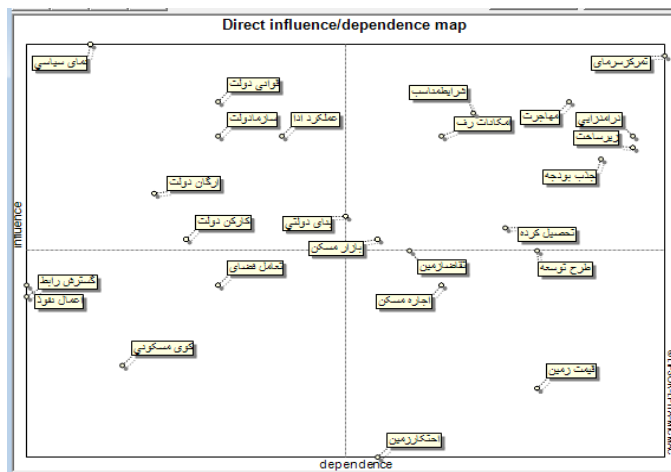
Direct influence/dependence map

influence

dependence

نمای سیاسی
قوانین دولت
سازمادولت
عملکرد ادا
ارگان دولت
کارکن دولت
بنای دولتی
بازار مسکن
تعامل فضای
گسترش رابط
اعمال نفوذ
الگوی مسکونی
تمرکزسرمای
ضرایطمناسب
مهاجرت
امکانات رف
درامدزایی
زیرساخت
جذب بودجه
تحصیل کرده
تقاضازمین
طرح توسعه
اجاره مسکن
قیمت زمین
احتکارزمین